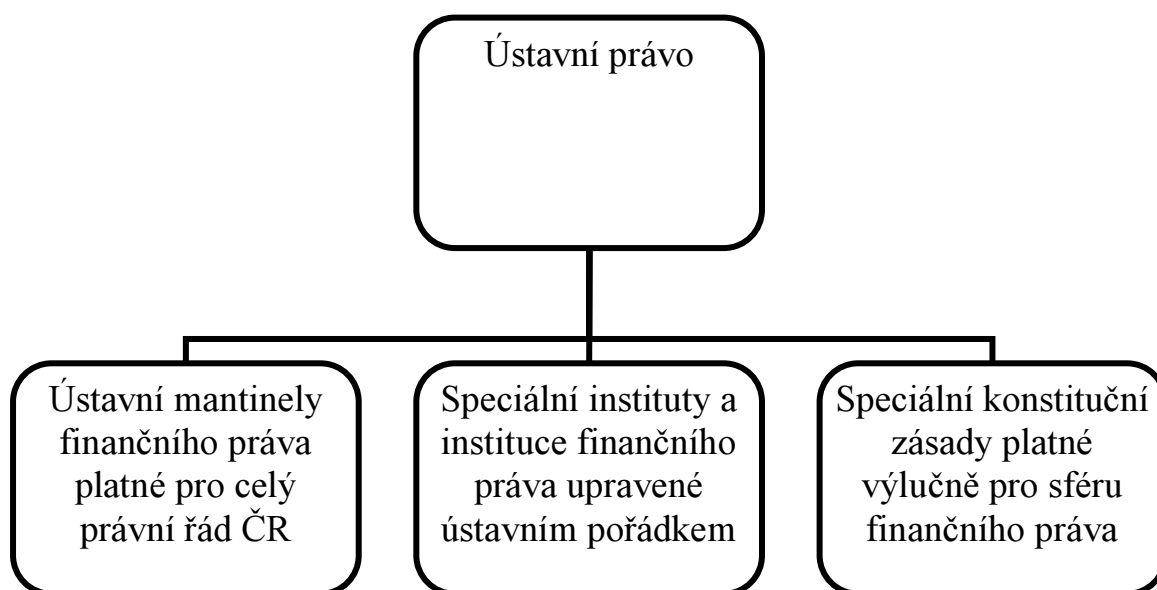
Ústavní právo

Ústavní mantinely finančního práva platné pro celý právní řád ČR

Speciální instituty a instituce finančního práva upravené ústavním pořádkem

Speciální konstituční zásady platné výlučně pro sféru finančního práva